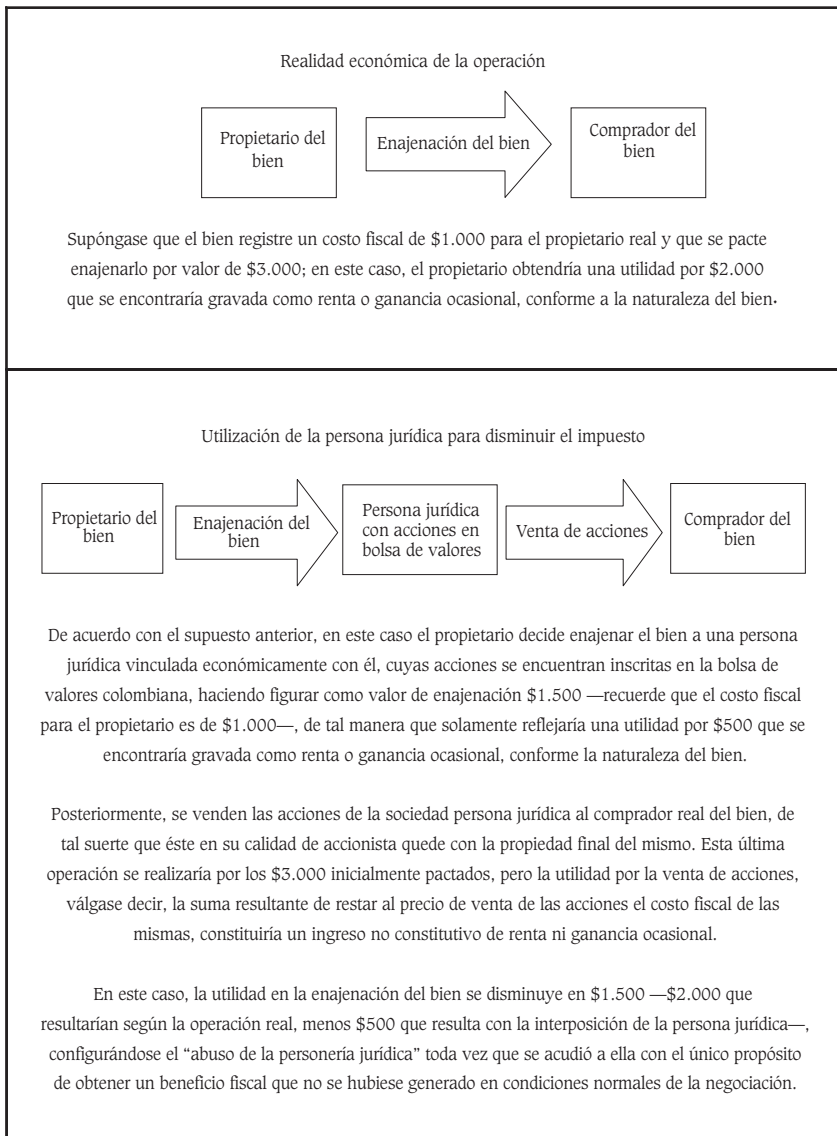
Realidad económica de la operación

Propietario del bien

Enajenación del bien

Comprador del bien

Supóngase que el bien registre un costo fiscal de \$1.000 para el propietario real y que se pacte enajenarlo por valor de \$3.000; en este caso, el propietario obtendría una utilidad por \$2.000 que se encontraría gravada como renta o ganancia ocasional, conforme a la naturaleza del bien.

Utilización de la persona jurídica para disminuir el impuesto

Propietario del bien

Enajenación del bien

Persona jurídica con acciones en bolsa de valores

Venta de acciones

Comprador del bien

De acuerdo con el supuesto anterior, en este caso el propietario decide enajenar el bien a una persona jurídica vinculada económicamente con él, cuyas acciones se encuentran inscritas en la bolsa de valores colombiana, haciendo figurar como valor de enajenación \$1.500 —recuerde que el costo fiscal para el propietario es de \$1.000—, de tal manera que solamente reflejaría una utilidad por \$500 que se encontraría gravada como renta o ganancia ocasional, conforme la naturaleza del bien.

Posteriormente, se venden las acciones de la sociedad persona jurídica al comprador real del bien, de tal suerte que éste en su calidad de accionista quede con la propiedad final del mismo. Esta última operación se realizaría por los \$3.000 inicialmente pactados, pero la utilidad por la venta de acciones, válgase decir, la suma resultante de restar al precio de venta de las acciones el costo fiscal de las mismas, constituiría un ingreso no constitutivo de renta ni ganancia ocasional.

En este caso, la utilidad en la enajenación del bien se disminuye en \$1.500 —\$2.000 que resultarían según la operación real, menos \$500 que resulta con la interposición de la persona jurídica—, configurándose el "abuso de la personería jurídica" toda vez que se acudió a ella con el único propósito de obtener un beneficio fiscal que no se hubiese generado en condiciones normales de la negociación.